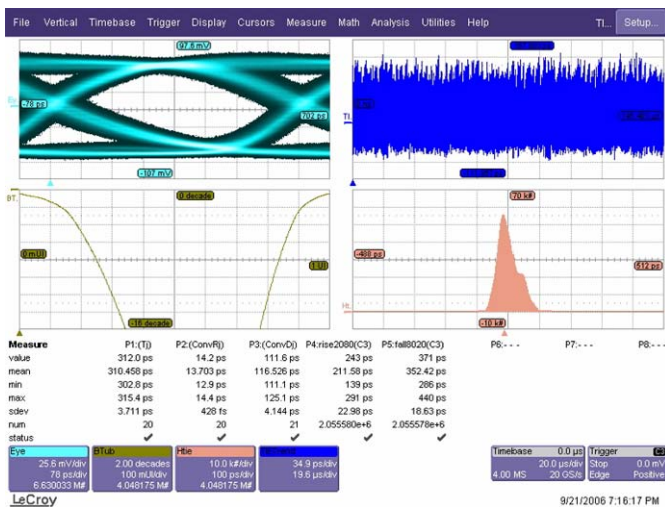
File Vertical Timebase Trigger Display Cursors Measure Math Analysis Utilities Help TI... Setup...

97.8 mV
-78 ps
702 ps
-107 mV
TI
BT
0 decade
0 mUI
1 UI
-16 decade
70 k#
-488 ps
512 ps
Hc
-10 k#

| Measure | P1:(Tj) | P2:(ConvRj) | P3:(ConvDj) | P4:rise2080(C3) | P5:fall8020(C3) | P6:- - - | P7:- - - | P8:- - - |
|---|---|---|---|---|---|---|---|---|
| value | 312.0 ps | 14.2 ps | 111.6 ps | 243 ps | 371 ps | | | |
| mean | 310.458 ps | 13.703 ps | 116.526 ps | 211.58 ps | 352.42 ps | | | |
| min | 302.8 ps | 12.9 ps | 111.1 ps | 139 ps | 286 ps | | | |
| max | 315.4 ps | 14.4 ps | 125.1 ps | 291 ps | 440 ps | | | |
| sdev | 3.711 ps | 428 fs | 4.144 ps | 22.98 ps | 18.63 ps | | | |
| num | 20 | 20 | 21 | 2.055580e+6 | 2.055578e+6 | | | |
| status | ✔ | ✔ | ✔ | ✔ | ✔ | | | |

Eye
25.6 mV/div
78 ps/div
6.630033 M#

BTub
2.00 decades
100 mUI/div
4.048175 M#

Htie
10.0 k#/div
100 ps/div
4.048175 M#

34.9 ps/div
19.6 µs/div

Timebase 0.0 µs
20.0 µs/div
4.00 MS 20 GS/s

Trigger
Stop 0.0 mV
Edge Positive

LeCroy
9/21/2006 7:16:17 PM